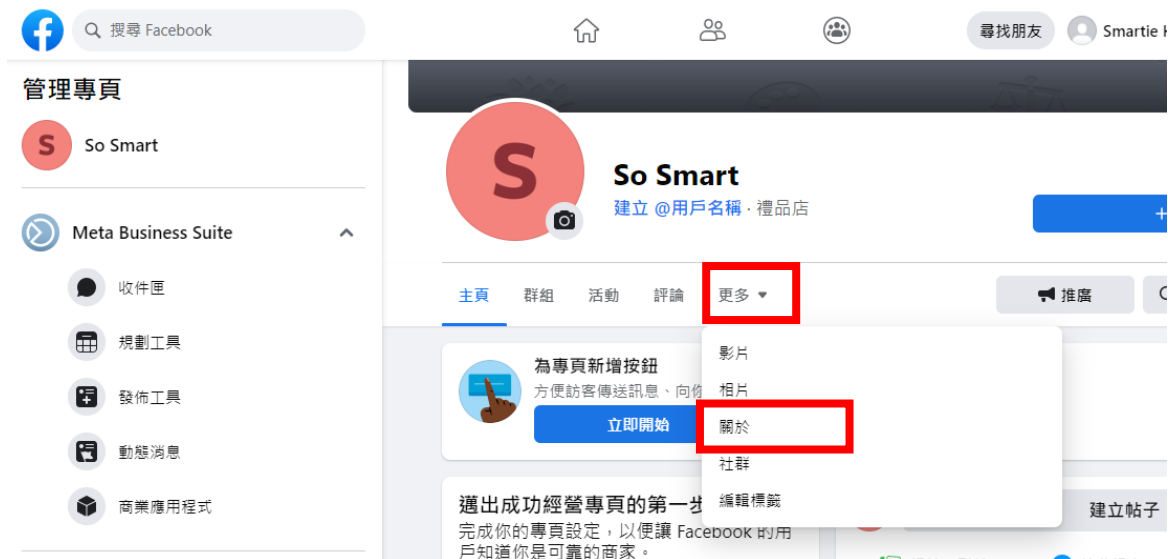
搜尋 Facebook

尋找朋友
Smartie H

管理專頁

S So Smart

Meta Business Suite

收件匣

規劃工具

發佈工具

動態消息

商業應用程式

S

So Smart

建立 @用戶名稱 · 禮品店

主頁
群組
活動
評論
更多

推廣

影片
相片
關於
社群
編輯標籤

為專頁新增按鈕
方便訪客傳送訊息、向你

立即開始

邁出成功經營專頁的第一步
完成你的專頁設定，以便讓 Facebook 的用戶知道你是可靠的商家。

建立帖子